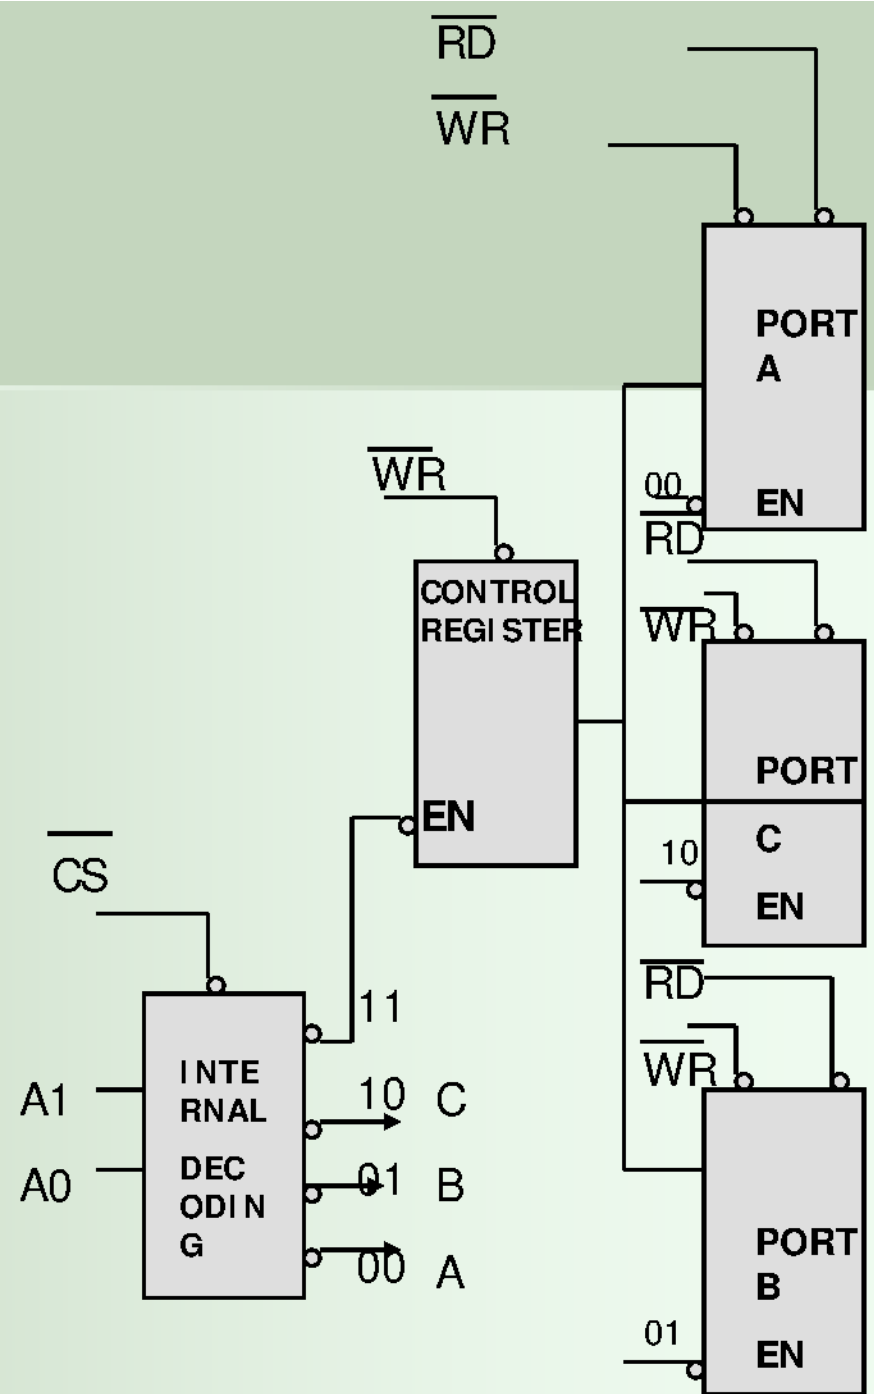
$\overline{RD}$
$\overline{WR}$
PORT A
00
EN
$\overline{RD}$
$\overline{WR}$
CONTROL REGISTER
EN
$\overline{WR}$
PORT
C
10
EN
$\overline{CS}$
$\overline{RD}$
$\overline{WR}$
11
INTERNAL DECODING
A1
A0
10 C
01 B
00 A
PORT B
01
EN